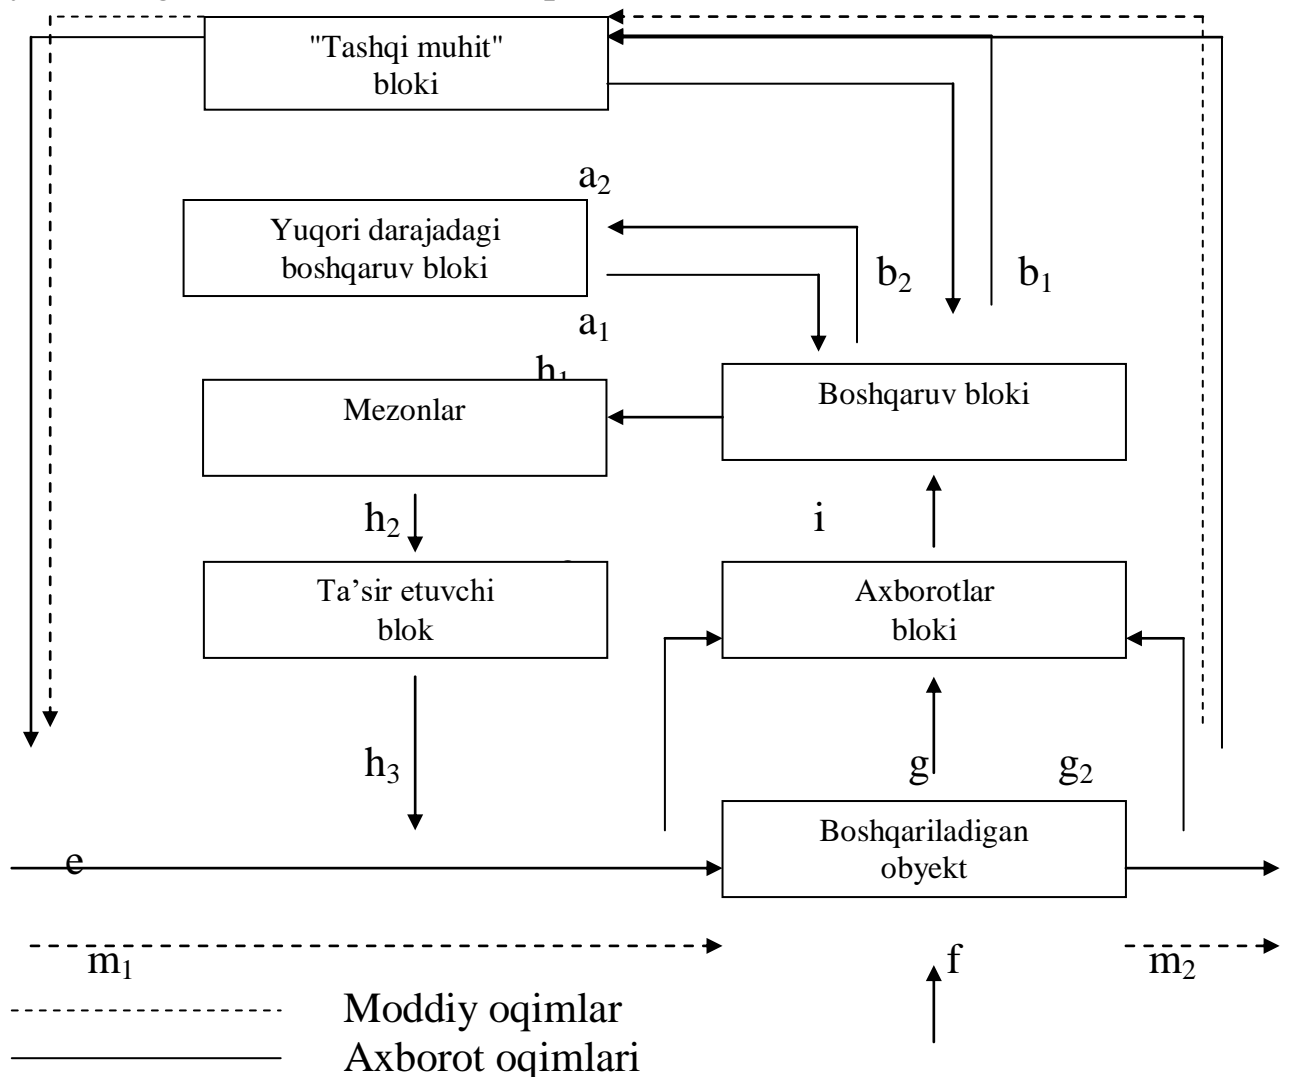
"Tashqi muhit" bloki

$a_2$

Yuqori darajadagi boshqaruv bloki

$b_2$

$b_1$

$a_1$

$h_1$

Mezonlar

Boshqaruv bloki

$h_2$

i

Ta'sir etuvchi blok

Axborotlar bloki

$h_3$

g

$g_2$

e

Boshqariladigan obyekt

$m_1$

f

$m_2$

Moddiy oqimlar

Axborot oqimlari